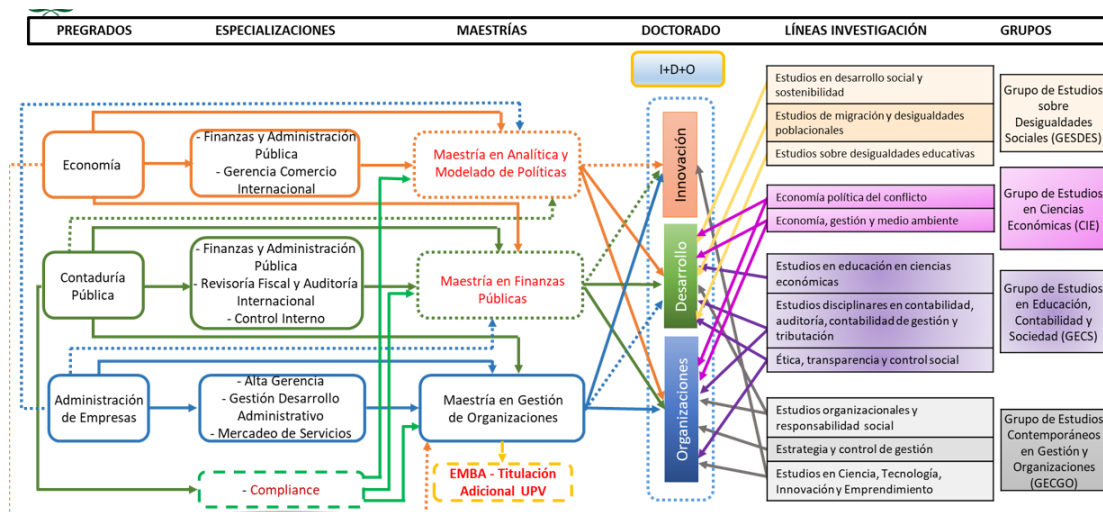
PREGRADOS ESPECIALIZACIONES MAESTRÍAS DOCTORADO LÍNEAS INVESTIGACIÓN GRUPOS

I+D+O

Economía

- Finanzas y Administración Pública
- Gerencia Comercio Internacional

Maestría en Analítica y Modelado de Políticas

Contaduría Pública

- Finanzas y Administración Pública
- Revisoría Fiscal y Auditoría Internacional
- Control Interno

Maestría en Finanzas Públicas

Administración de Empresas

- Alta Gerencia
- Gestión Desarrollo Administrativo
- Mercadeo de Servicios

Maestría en Gestión de Organizaciones

- Compliance

EMBA - Titulación Adicional UPV

Innovación

Desarrollo

Organizaciones

Estudios en desarrollo social y sostenibilidad

Estudios de migración y desigualdades poblacionales

Estudios sobre desigualdades educativas

Economía política del conflicto

Economía, gestión y medio ambiente

Estudios en educación en ciencias económicas

Estudios disciplinares en contabilidad, auditoría, contabilidad de gestión y tributación

Ética, transparencia y control social

Estudios organizacionales y responsabilidad social

Estrategia y control de gestión

Estudios en Ciencia, Tecnología, Innovación y Emprendimiento

Grupo de Estudios sobre Desigualdades Sociales (GESDES)

Grupo de Estudios en Ciencias Económicas (CIE)

Grupo de Estudios en Educación, Contabilidad y Sociedad (GECS)

Grupo de Estudios Contemporáneos en Gestión y Organizaciones (GECGO)